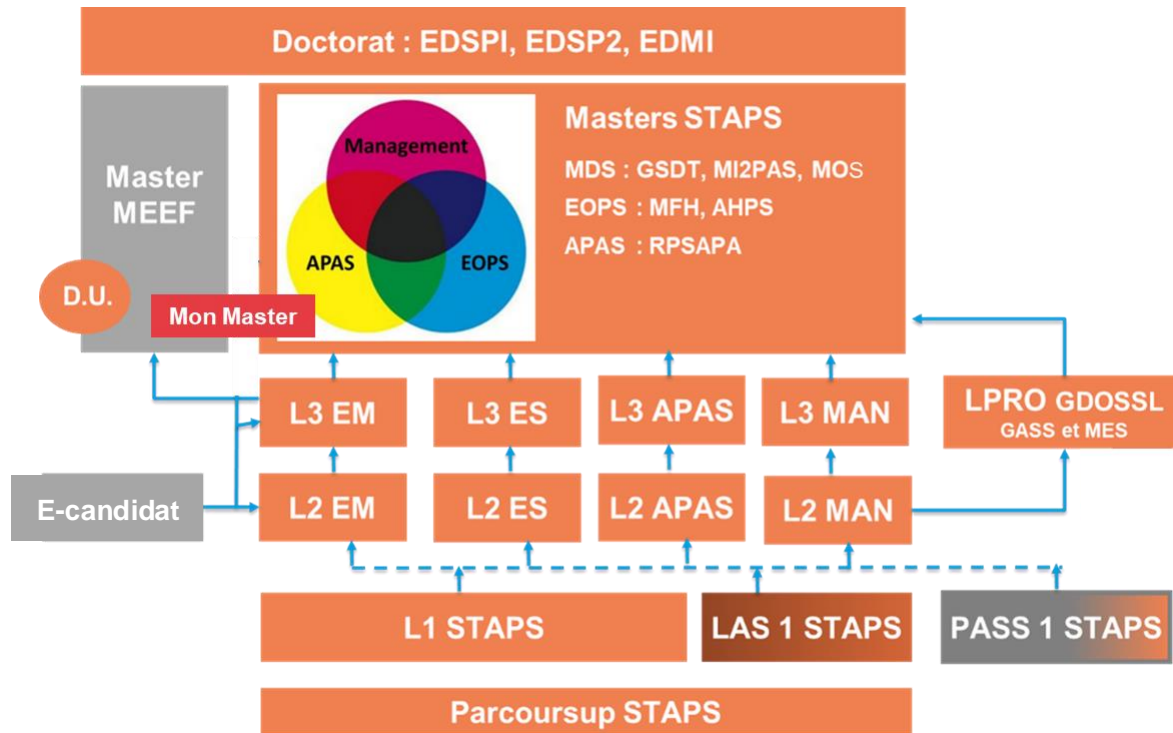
Doctorat : EDSPI, EDSP2, EDMI

Master MEEF

D.U.

Mon Master

Management

APAS

EOPS

Masters STAPS

MDS : GSDT, MI2PAS, MOS

EOPS : MFH, AHPS

APAS : RPSAPA

L3 EM

L3 ES

L3 APAS

L3 MAN

LPRO GDOSSL
GASS et MES

E-candidat

L2 EM

L2 ES

L2 APAS

L2 MAN

L1 STAPS

LAS 1 STAPS

PASS 1 STAPS

Parcoursup STAPS